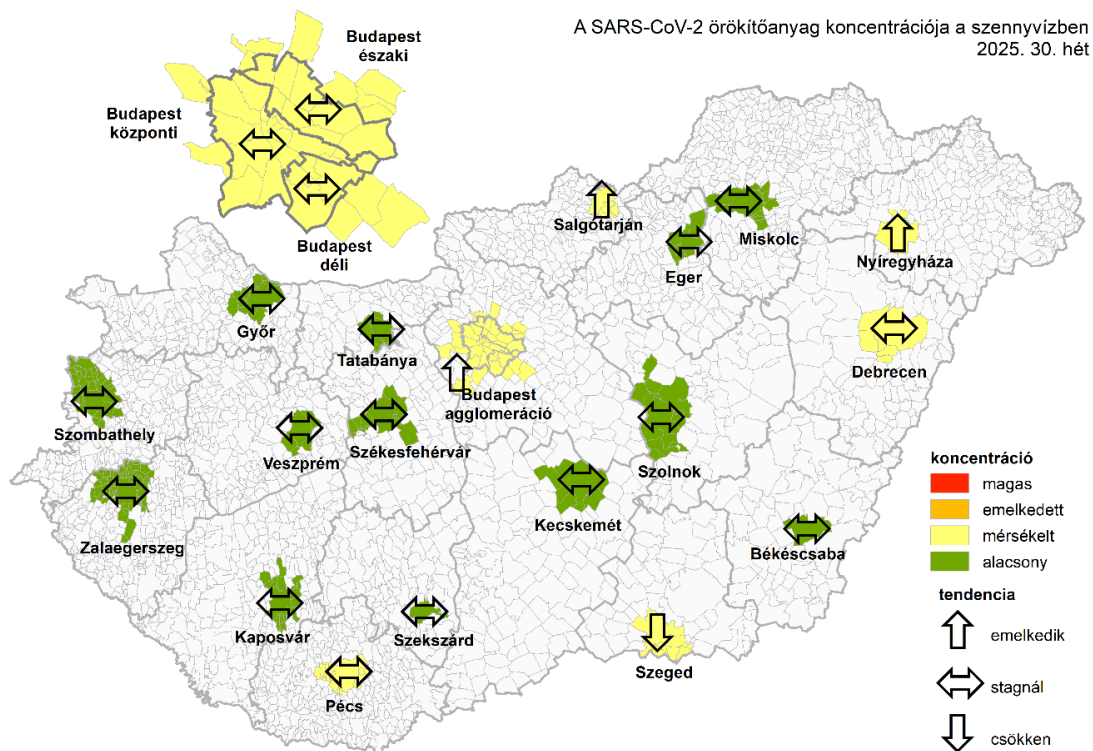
A SARS-CoV-2 örökítőanyag koncentrációja a szennyvízben
2025. 30. hét

Budapest északi
Budapest központi
Budapest déli
Salgótarján
Miskolc
Eger
Nyíregyháza
Győr
Tatabánya
Budapest agglomeráció
Debrecen
Szombathely
Veszprém
Székesfehérvár
Szolnok
Zalaegerszeg
Kecskemét
Békéscsaba
Kaposvár
Szekszárd
Szeged
Pécs

koncentráció
magas
emelkedett
mérsékelt
alacsony

tendencia
emelkedik
stagnál
csökken